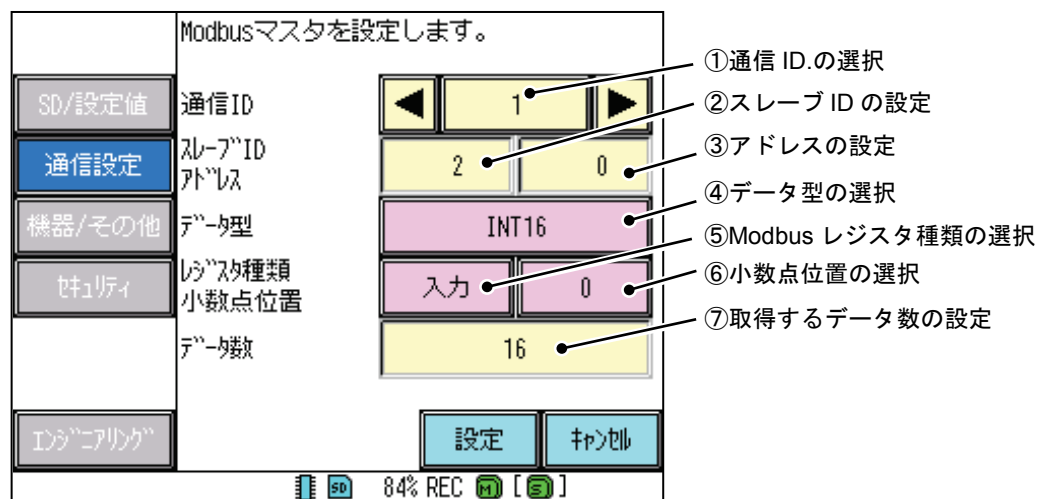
Modbusマスタを設定します。

SD/設定値
通信設定
機器/その他
セキュリティ
エンジニアリング

通信ID ◀ 1 ▶
スレーブID 2
アドレス 0
データ型 INT16
レジスタ種類 入力
小数点位置 0
データ数 16

設定
キャンセル

84% REC M [ S ]

①通信 ID.の選択
②スレーブ ID の設定
③アドレスの設定
④データ型の選択
⑤Modbus レジスタ種類の選択
⑥小数点位置の選択
⑦取得するデータ数の設定